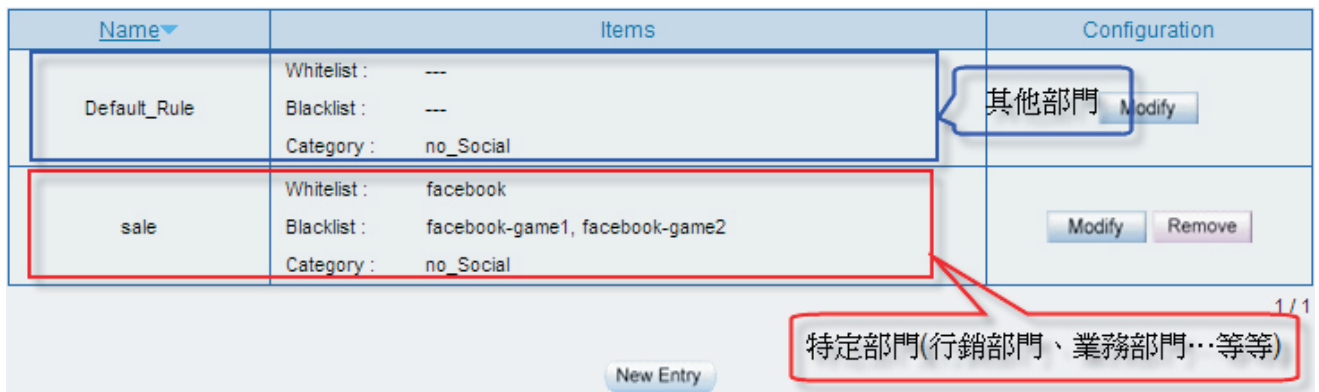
| Name | Items | Configuration |
|---|---|---|
| Default_Rule | Whitelist : --- <br> Blacklist : --- <br> Category : no_Social | 其他部門 Modify |
| sale | Whitelist : facebook <br> Blacklist : facebook-game1, facebook-game2 <br> Category : no_Social | Modify Remove |

1 / 1

特定部門(行銷部門、業務部門…等等)

New Entry